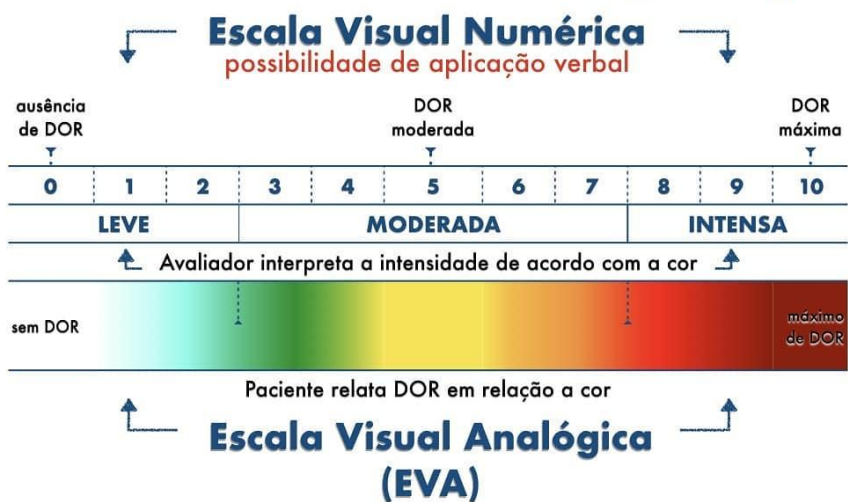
Escala Visual Numérica
possibilidade de aplicação verbal

ausência de DOR

DOR moderada

DOR máxima

| 0 | 1 | 2 | 3 | 4 | 5 | 6 | 7 | 8 | 9 | 10 |
|---|---|---|---|---|---|---|---|---|---|---|

LEVE | MODERADA | INTENSA

Avaliador interpreta a intensidade de acordo com a cor

sem DOR

máximo de DOR

Paciente relata DOR em relação a cor

Escala Visual Analógica
(EVA)